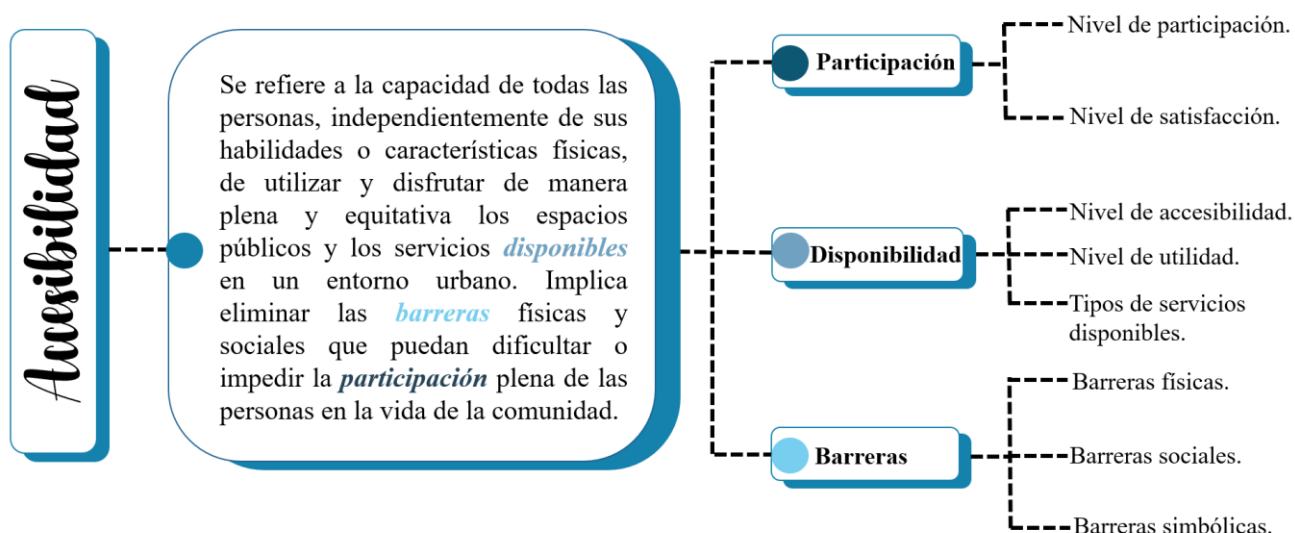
Accesibilidad

Se refiere a la capacidad de todas las personas, independientemente de sus habilidades o características físicas, de utilizar y disfrutar de manera plena y equitativa los espacios públicos y los servicios *disponibles* en un entorno urbano. Implica eliminar las *barreras* físicas y sociales que puedan dificultar o impedir la *participación* plena de las personas en la vida de la comunidad.

Participación
Nivel de participación.
Nivel de satisfacción.

Disponibilidad
Nivel de accesibilidad.
Nivel de utilidad.
Tipos de servicios disponibles.

Barreras
Barreras físicas.
Barreras sociales.
Barreras simbólicas.